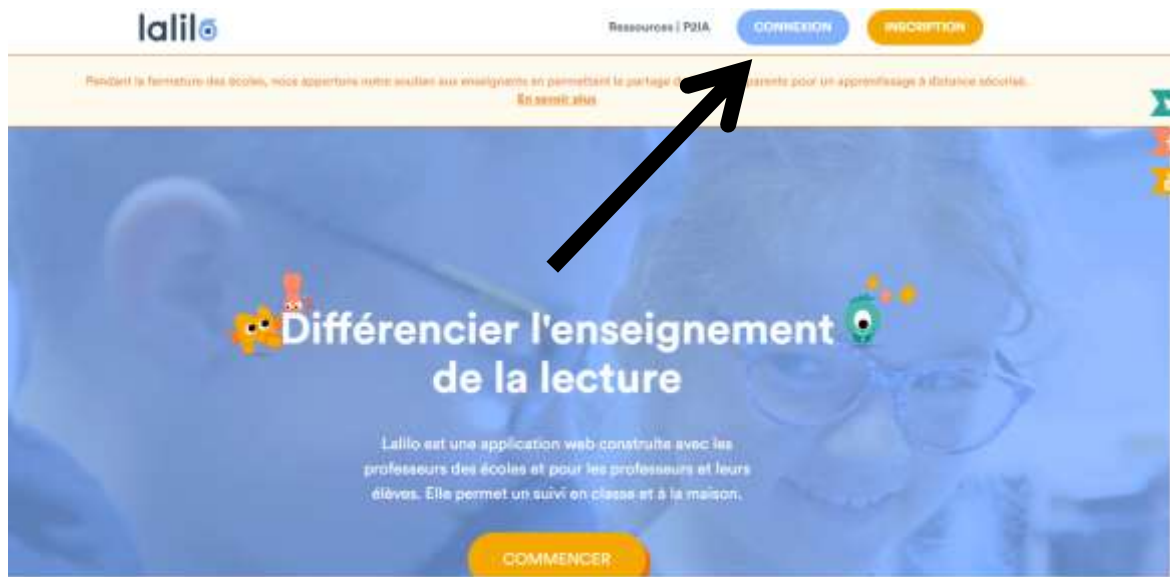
lalilo

Ressources | P2IA

CONNEXION

INSCRIPTION

Pendant la fermeture des écoles, nous apportons notre soutien aux enseignants en permettant le partage d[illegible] parents pour un apprentissage à distance sécurisé.
En savoir plus

Différencier l'enseignement de la lecture

Lalilo est une application web construite avec les professeurs des écoles et pour les professeurs et leurs élèves. Elle permet un suivi en classe et à la maison.

COMMENCER